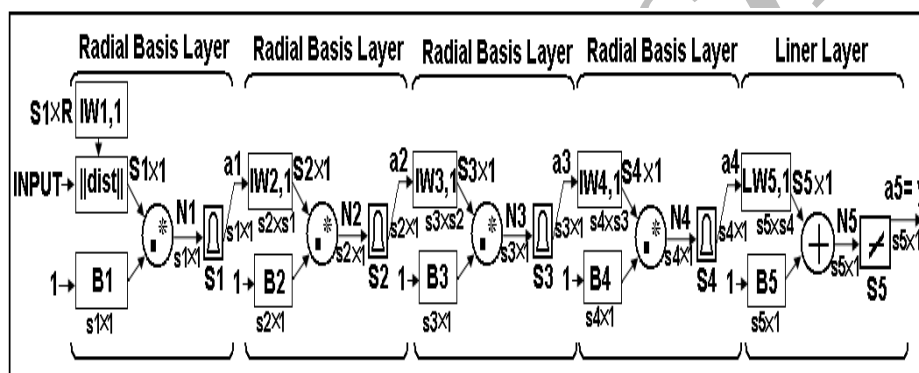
Radial Basis Layer Radial Basis Layer Radial Basis Layer Radial Basis Layer Liner Layer

S1×R IW1,1

INPUT→ ||dist|| S1×1

1→ B1 s1×1

N1 s1×1 s1×1 S1

a1 IW2,1 S2×1 s2×s1

1→ B2 s2×1

N2 s2×1 s2×1 S2

a2 IW3,1 S3×1 s3×s2

1→ B3 s3×1

N3 s3×1 s3×1 S3

a3 IW4,1 S4×1 s4×s3

1→ B4 s4×1

N4 s4×1 s4×1 S4

a4 LW5,1 S5×1 s5×s4

1→ B5 s5×1

N5 s5×1 s5×1 S5

a5= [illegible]